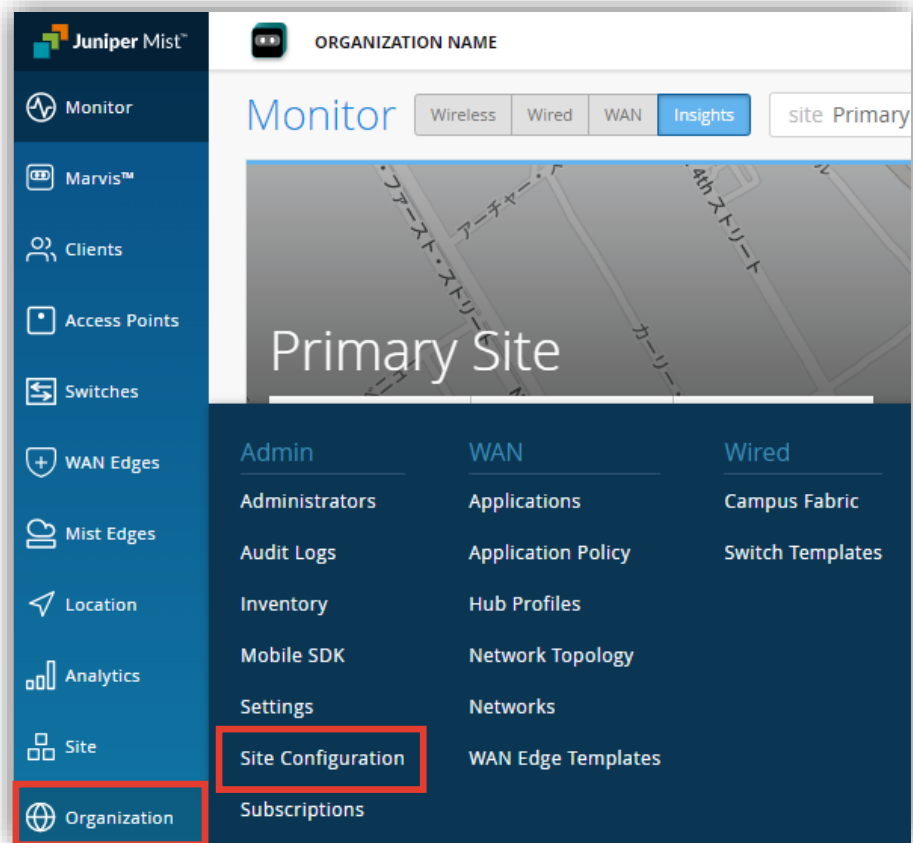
Juniper Mist™

ORGANIZATION NAME

Monitor

Marvis™

Clients

Access Points

Switches

WAN Edges

Mist Edges

Location

Analytics

Site

Organization

Monitor Wireless Wired WAN Insights site Primary

ファースト・ストリート

アーチャー・ストリート

4th ストリート

カーリー

Primary Site

Admin
Administrators
Audit Logs
Inventory
Mobile SDK
Settings
Site Configuration
Subscriptions

WAN
Applications
Application Policy
Hub Profiles
Network Topology
Networks
WAN Edge Templates

Wired
Campus Fabric
Switch Templates